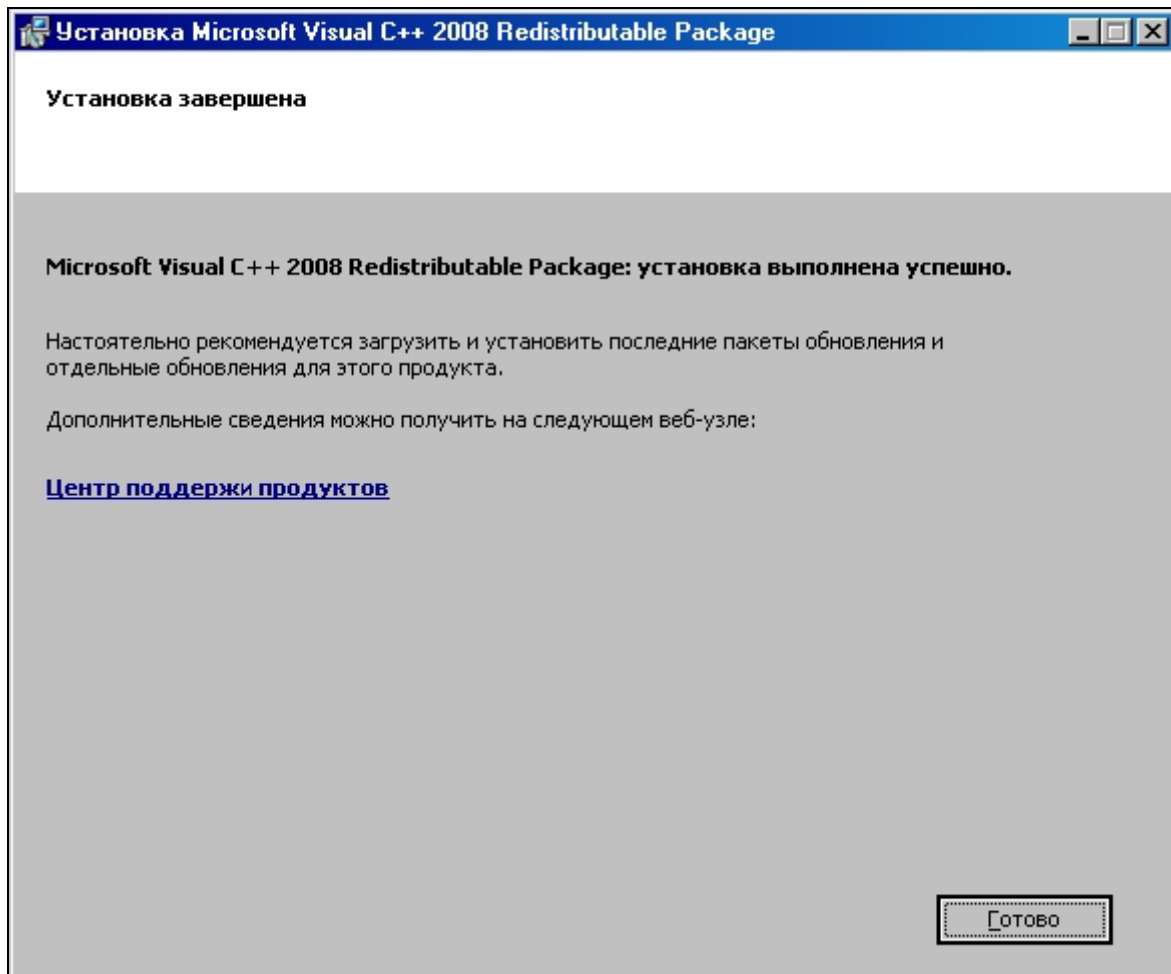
Установка Microsoft Visual C++ 2008 Redistributable Package

Установка завершена

Microsoft Visual C++ 2008 Redistributable Package: установка выполнена успешно.

Настоятельно рекомендуется загрузить и установить последние пакеты обновления и отдельные обновления для этого продукта.

Дополнительные сведения можно получить на следующем веб-узле:

Центр поддержки продуктов

Готово